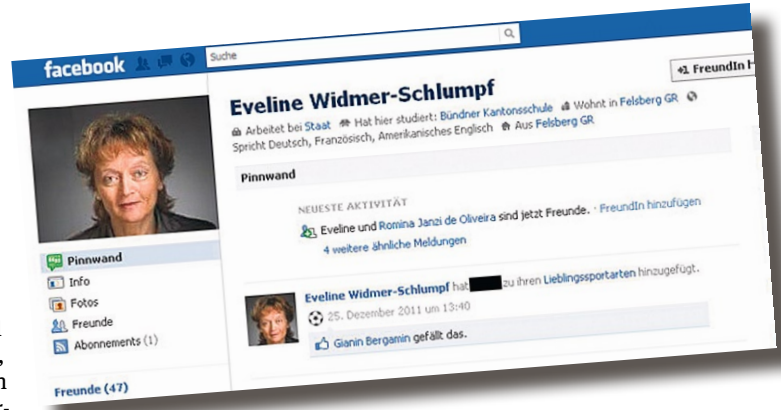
facebook

Suche

FreundIn h

Eveline Widmer-Schlumpf

Arbeitet bei Staat · Hat hier studiert: Bündner Kantonsschule · Wohnt in Felsberg GR
Spricht Deutsch, Französisch, Amerikanisches Englisch · Aus Felsberg GR

Pinnwand

NEUESTE AKTIVITÄT

Eveline und Romina Janzi de Oliveira sind jetzt Freunde. · FreundIn hinzufügen

4 weitere ähnliche Meldungen

Eveline Widmer-Schlumpf hat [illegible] zu ihren Lieblingssportarten hinzugefügt.

25. Dezember 2011 um 13:40

Gianin Bergamin gefällt das.

Pinnwand
Info
Fotos
Freunde
Abonnements (1)

Freunde (47)